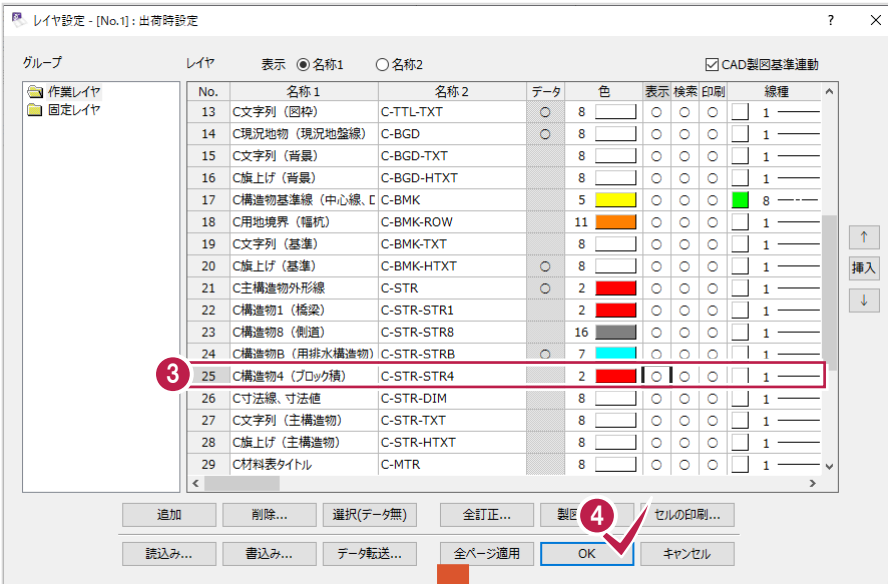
レイヤ設定 - [No.1] : 出荷時設定

? ×

グループ

作業レイヤ
固定レイヤ

レイヤ

表示 ◉ 名称1 ○ 名称2

☑ CAD製図基準連動

| No. | 名称 1 | 名称 2 | データ | 色 | 表示 | 検索 | 印刷 | 線種 |
|---|---|---|---|---|---|---|---|---|
| 13 | C文字列（図枠） | C-TTL-TXT | ○ | 8 | ○ | ○ | ○ | 1 |
| 14 | C現況地物（現況地盤線） | C-BGD | ○ | 8 | ○ | ○ | ○ | 1 |
| 15 | C文字列（背景） | C-BGD-TXT | | 8 | ○ | ○ | ○ | 1 |
| 16 | C旗上げ（背景） | C-BGD-HTXT | | 8 | ○ | ○ | ○ | 1 |
| 17 | C構造物基準線（中心線、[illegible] | C-BMK | | 5 | ○ | ○ | ○ | 8 |
| 18 | C用地境界（幅杭） | C-BMK-ROW | | 11 | ○ | ○ | ○ | 1 |
| 19 | C文字列（基準） | C-BMK-TXT | | 8 | ○ | ○ | ○ | 1 |
| 20 | C旗上げ（基準） | C-BMK-HTXT | ○ | 8 | ○ | ○ | ○ | 1 |
| 21 | C主構造物外形線 | C-STR | ○ | 2 | ○ | ○ | ○ | 1 |
| 22 | C構造物1（橋梁） | C-STR-STR1 | | 2 | ○ | ○ | ○ | 1 |
| 23 | C構造物8（側道） | C-STR-STR8 | | 16 | ○ | ○ | ○ | 1 |
| 24 | C構造物B（用排水構造物） | C-STR-STRB | ○ | 7 | ○ | ○ | ○ | 1 |
| 25 | C構造物4（ブロック積） | C-STR-STR4 | | 2 | ○ | ○ | ○ | 1 |
| 26 | C寸法線、寸法値 | C-STR-DIM | | 8 | ○ | ○ | ○ | 1 |
| 27 | C文字列（主構造物） | C-STR-TXT | | 8 | ○ | ○ | ○ | 1 |
| 28 | C旗上げ（主構造物） | C-STR-HTXT | | 8 | ○ | ○ | ○ | 1 |
| 29 | C材料表タイトル | C-MTR | | 8 | ○ | ○ | ○ | 1 |

3

↑
挿入
↓

追加 削除... 選択(データ無) 全訂正... 製図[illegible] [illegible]セルの印刷...

4

読込み... 書込み... データ転送... 全ページ適用 OK キャンセル